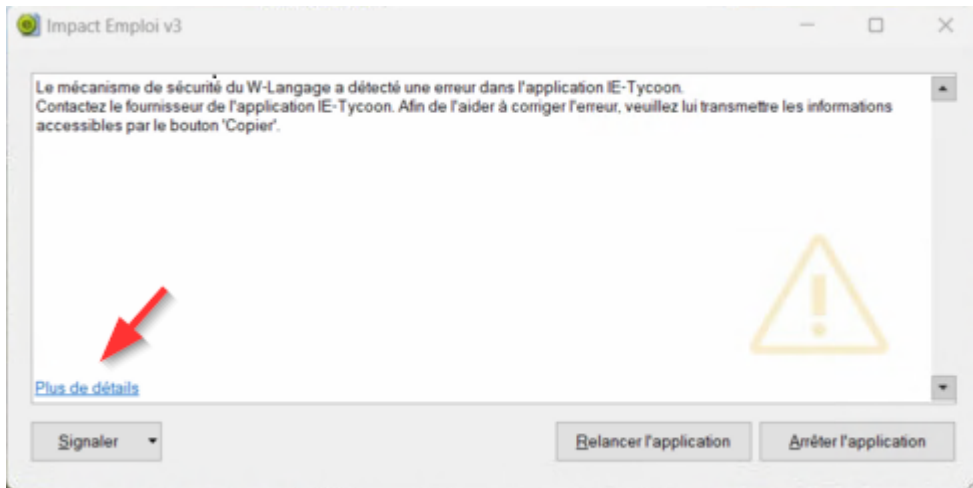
Impact Emploi v3

Le mécanisme de sécurité du W-Langage a détecté une erreur dans l'application IE-Tycoon.
Contactez le fournisseur de l'application IE-Tycoon. Afin de l'aider à corriger l'erreur, veuillez lui transmettre les informations accessibles par le bouton 'Copier'.

Plus de détails

Signaler

Relancer l'application

Arrêter l'application